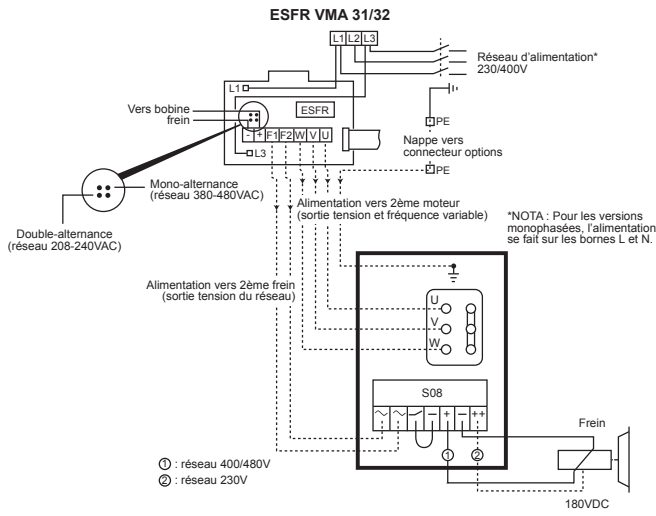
ESFR VMA 31/32

L1 L2 L3

Réseau d'alimentation*
230/400V

L1

Vers bobine frein

ESFR

- + F1 F2 W V U

L3

PE

Nappe vers connecteur options

PE

Mono-alternance
(réseau 380-480VAC)

Double-alternance
(réseau 208-240VAC)

Alimentation vers 2ème moteur
(sortie tension et fréquence variable)

*NOTA : Pour les versions monophasées, l'alimentation se fait sur les bornes L et N.

Alimentation vers 2ème frein
(sortie tension du réseau)

U
V
W

S08

~ ~ ~ – + – ++

① ②

Frein

① : réseau 400/480V
② : réseau 230V

180VDC